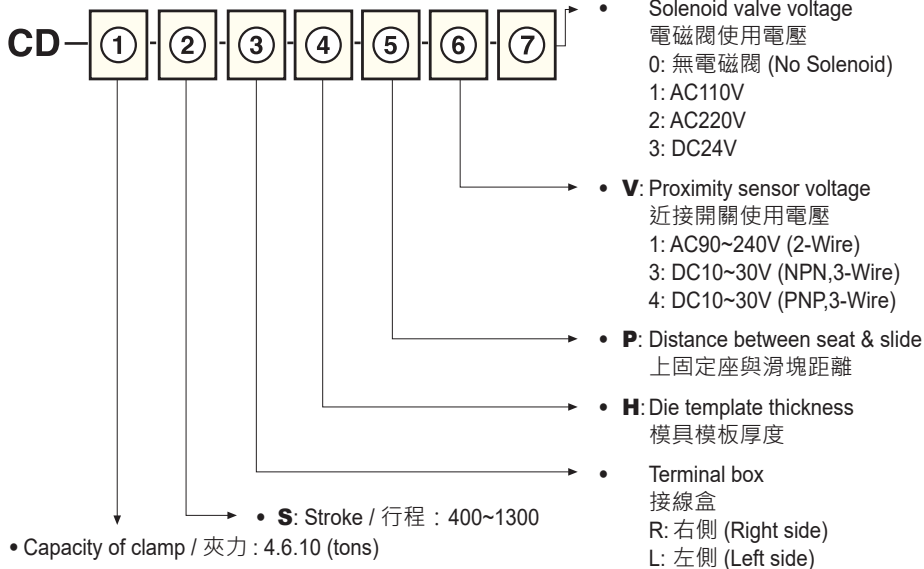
CD – ① - ② - ③ - ④ - ⑤ - ⑥ - ⑦

• Solenoid valve voltage
電磁閥使用電壓
0: 無電磁閥 (No Solenoid)
1: AC110V
2: AC220V
3: DC24V

• V: Proximity sensor voltage
近接開關使用電壓
1: AC90~240V (2-Wire)
3: DC10~30V (NPN,3-Wire)
4: DC10~30V (PNP,3-Wire)

• P: Distance between seat & slide
上固定座與滑塊距離

• H: Die template thickness
模具模板厚度

• Terminal box
接線盒
R: 右側 (Right side)
L: 左側 (Left side)

• S: Stroke / 行程：400~1300

• Capacity of clamp / 夾力 : 4.6.10 (tons)